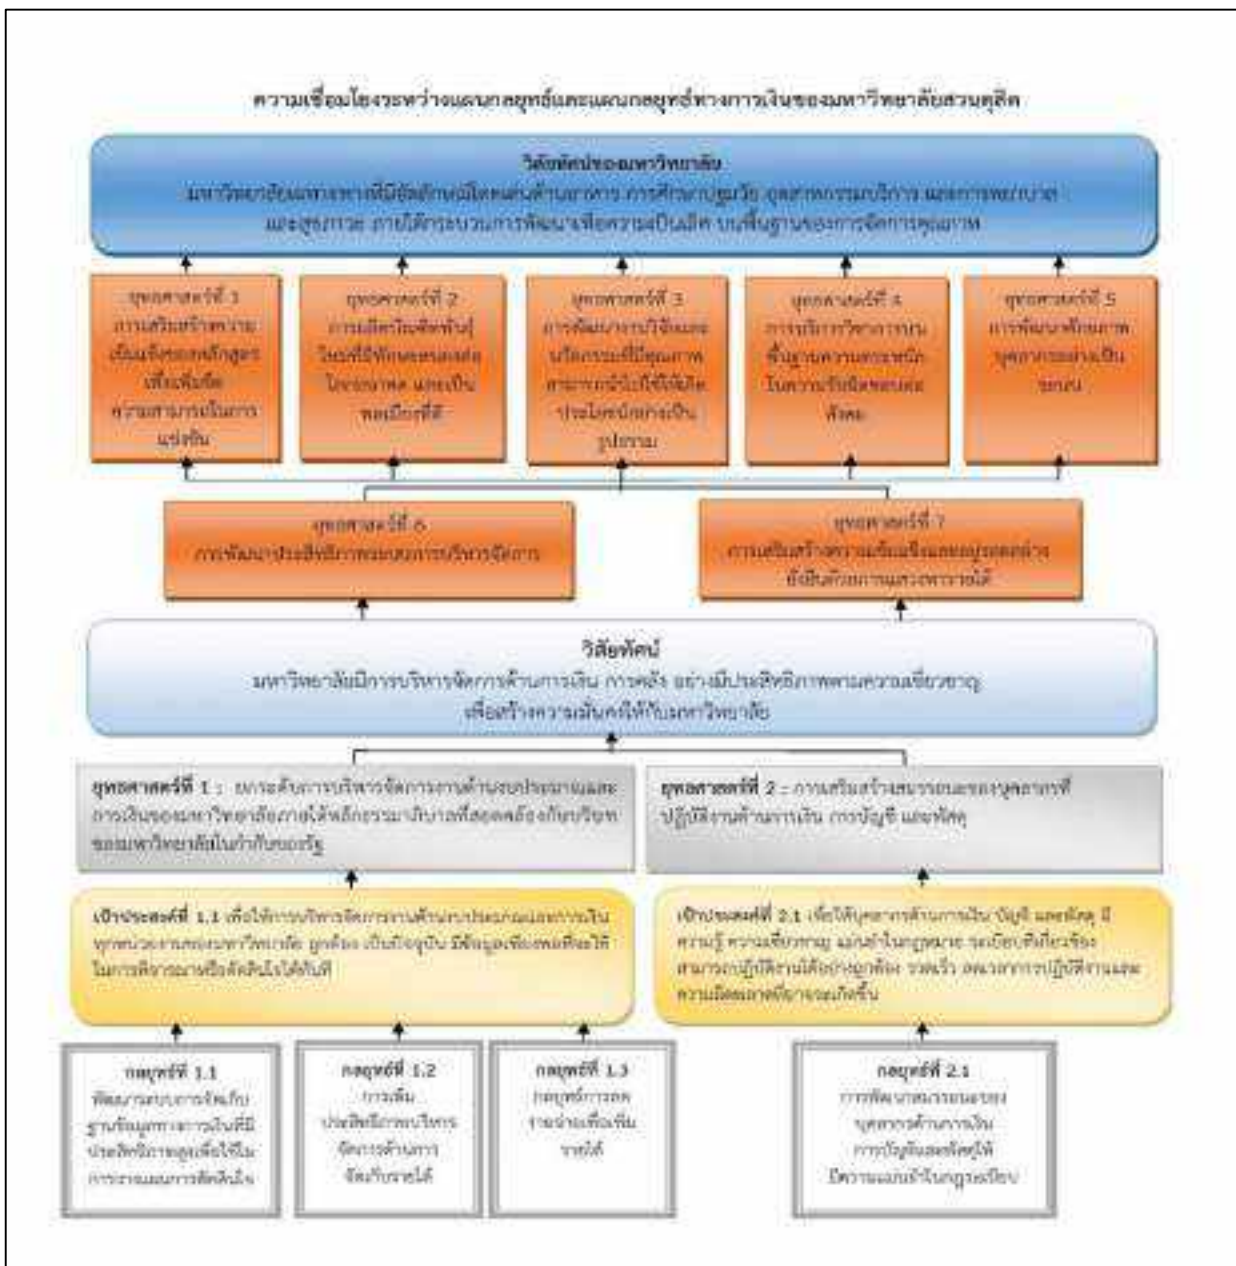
ความเชื่อมโยงระหว่างแผนกลยุทธ์และแผนกลยุทธ์ทางการเงินของมหาวิทยาลัยสวนดุสิต

วิสัยทัศน์ของมหาวิทยาลัย
มหาวิทยาลัยแห่งนวัตกรรมที่มีอัตลักษณ์โดดเด่นด้านอาหาร การศึกษาปฐมวัย อุตสาหกรรมบริการ และการพยาบาล และสุขภาวะ ภายใต้กระบวนการพัฒนาเพื่อความเป็นเลิศ บนพื้นฐานของการจัดการคุณภาพ

ยุทธศาสตร์ที่ 1 การเสริมสร้างความเข้มแข็งของหลักสูตร เพื่อเพิ่มขีดความสามารถในการแข่งขัน

ยุทธศาสตร์ที่ 2 การผลิตบัณฑิตพันธุ์ใหม่ที่มีทักษะตามแห่งศตวรรษที่ 21 และเป็นพลเมืองที่ดี

ยุทธศาสตร์ที่ 3 การพัฒนางานวิจัยและนวัตกรรมที่มีคุณภาพ สามารถนำไปใช้ให้เกิดประโยชน์อย่างเป็นรูปธรรม

ยุทธศาสตร์ที่ 4 การบริการวิชาการบนพื้นฐานความตระหนักในความรับผิดชอบต่อสังคม

ยุทธศาสตร์ที่ 5 การพัฒนาศักยภาพบุคลากรอย่างเป็นระบบ

ยุทธศาสตร์ที่ 6 การพัฒนาประสิทธิภาพระบบการบริหารจัดการ

ยุทธศาสตร์ที่ 7 การเสริมสร้างความเข้มแข็งของธุรกิจต่อยอดอัตลักษณ์และการแสวงหารายได้

วิสัยทัศน์
มหาวิทยาลัยมีการบริหารจัดการด้านการเงิน การคลัง อย่างมีประสิทธิภาพตามความเชี่ยวชาญ เพื่อสร้างความมั่นคงให้กับมหาวิทยาลัย

ยุทธศาสตร์ที่ 1 : ยกระดับการบริหารจัดการงานด้านงบประมาณและการเงินของมหาวิทยาลัยภายใต้หลักธรรมาภิบาลที่สอดคล้องกับบริบทของมหาวิทยาลัยในกำกับของรัฐ

ยุทธศาสตร์ที่ 2 : การเสริมสร้างสมรรถนะของบุคลากรที่ปฏิบัติงานด้านการเงิน การบัญชี และพัสดุ

เป้าประสงค์ที่ 1.1 เพื่อให้การบริหารจัดการงานด้านงบประมาณและการเงินทุกหน่วยงานของมหาวิทยาลัย ถูกต้อง เป็นปัจจุบัน มีข้อมูลเพียงพอเพื่อใช้ในการพิจารณาเพื่อตัดสินใจได้ทันที

เป้าประสงค์ที่ 2.1 เพื่อให้บุคลากรด้านการเงิน บัญชี และพัสดุ มีความรู้ ความเชี่ยวชาญ แม่นยำในกฎหมาย ระเบียบที่เกี่ยวข้อง สามารถปฏิบัติงานได้อย่างถูกต้อง รวดเร็ว ลดมาตรการปฏิบัติงานและความผิดพลาดที่อาจจะเกิดขึ้น

กลยุทธ์ที่ 1.1 พัฒนาระบบการจัดเก็บฐานข้อมูลทางการเงินที่มีประสิทธิภาพสูงเพื่อใช้ในการวางแผนการตัดสินใจ

กลยุทธ์ที่ 1.2 การเพิ่มประสิทธิภาพบริหารจัดการด้านการจัดเก็บรายได้

กลยุทธ์ที่ 1.3 กลยุทธ์การลดรายจ่ายเพื่อเพิ่มรายได้

กลยุทธ์ที่ 2.1 การพัฒนาสมรรถนะของบุคลากรด้านการเงิน การบัญชีและพัสดุให้มีความแม่นยำในกฎระเบียบ